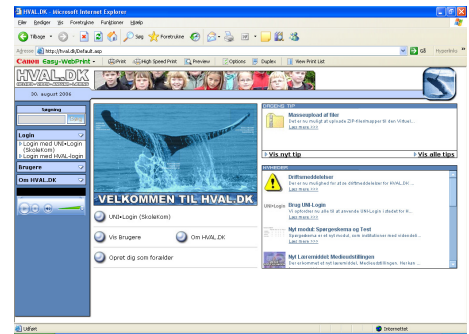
HVAL.DK - Microsoft Internet Explorer

Filer Rediger Vis Foretrukne Funktioner Hjælp

Tilbage Søg Foretrukne

Adresse http://hval.dk/Default.asp Gå Hyperlinks

Canon Easy-WebPrint Print High Speed Print Preview Options Duplex View Print List

HVAL.DK

30. august 2006

Søgning

Login
Login med UNI•Login (Skolekom)
Login med HVAL-login

Brugere

Om HVAL.DK

VELKOMMEN TIL HVAL.DK

UNI•Login (Skolekom)

Vis Brugere

Om HVAL.DK

Opret dig som forælder

UGENS TIP

Masseupload af filer
Det er nu muligt at uploade ZIP-filer/mapper til den Virtuel...
Læs mere >>>

Vis nyt tip

Vis alle tips

NYHEDER

Driftsmeddelelser
Der er nu mulighed for at se driftmeddelelser for HVAL.DK ...
Læs mere >>>

Brug UNI-Login
Vi opfordrer nu alle til at anvende UNI-Login i stedet for K...
Læs mere >>>

Nyt modul: Spørgeskema og Test
Spørgeskema er et nyt modul, som institutioner med videndel...
Læs mere >>>

Nyt Lærermiddel: Medieudstillingen
Det er kommet et nyt lærermiddel, Medieudstillingen. Her kan ...
Læs mere >>>

Udført

Internettet